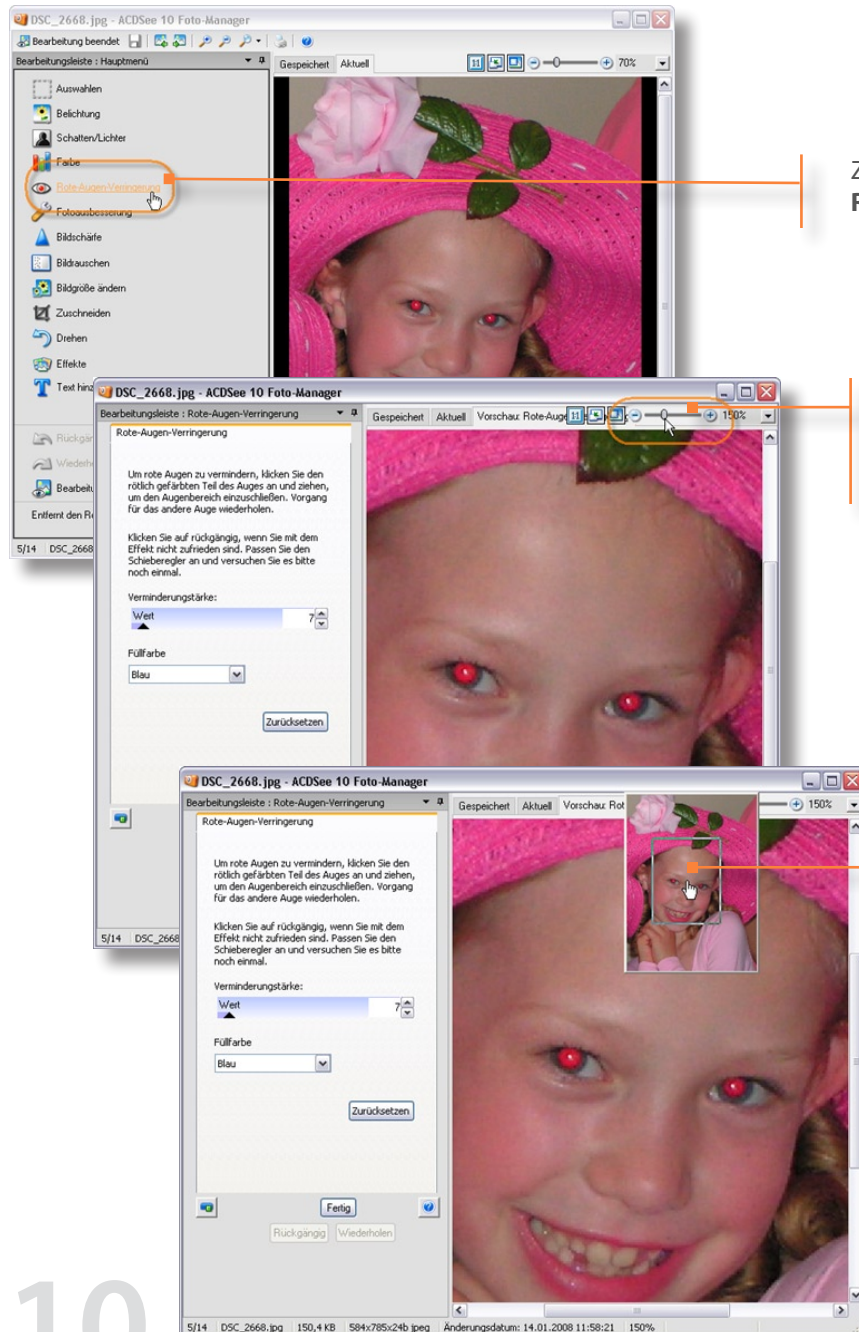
DSC_2668.jpg - ACDSee 10 Foto-Manager

Bearbeitung beendet

Bearbeitungsleiste : Hauptmenü

Gespeichert Aktuell

70%

Auswahlen
Belichtung
Schatten/Lichter
Farbe
Rote-Augen-Verringerung
Fotoausbesserung
Bildschärfe
Bildrauschen
Bildgröße ändern
Zuschneiden
Drehen
Effekte
Text hinz

Rückgän
Wiederh
Bearbeitu

Entfernt den R

5/14 DSC_2668

Z
F

DSC_2668.jpg - ACDSee 10 Foto-Manager

Bearbeitungsleiste : Rote-Augen-Verringerung

Gespeichert Aktuell Vorschau: Rote-Auge

150%

Rote-Augen-Verringerung

Um rote Augen zu vermindern, klicken Sie den rötlich gefärbten Teil des Auges an und ziehen, um den Augenbereich einzuschließen. Vorgang für das andere Auge wiederholen.

Klicken Sie auf rückgängig, wenn Sie mit dem Effekt nicht zufrieden sind. Passen Sie den Schieberegler an und versuchen Sie es bitte noch einmal.

Verminderungstärke:

Wert 7

Füllfarbe

Blau

Zurücksetzen

5/14 DSC_2668

DSC_2668.jpg - ACDSee 10 Foto-Manager

Bearbeitungsleiste : Rote-Augen-Verringerung

Gespeichert Aktuell Vorschau: Rot

150%

Rote-Augen-Verringerung

Um rote Augen zu vermindern, klicken Sie den rötlich gefärbten Teil des Auges an und ziehen, um den Augenbereich einzuschließen. Vorgang für das andere Auge wiederholen.

Klicken Sie auf rückgängig, wenn Sie mit dem Effekt nicht zufrieden sind. Passen Sie den Schieberegler an und versuchen Sie es bitte noch einmal.

Verminderungstärke:

Wert 7

Füllfarbe

Blau

Zurücksetzen

Fertig

Rückgängig Wiederholen

5/14 DSC_2668.jpg 150,4 KB 584x785x24b jpeg Änderungsdatum: 14.01.2008 11:58:21 150%

10